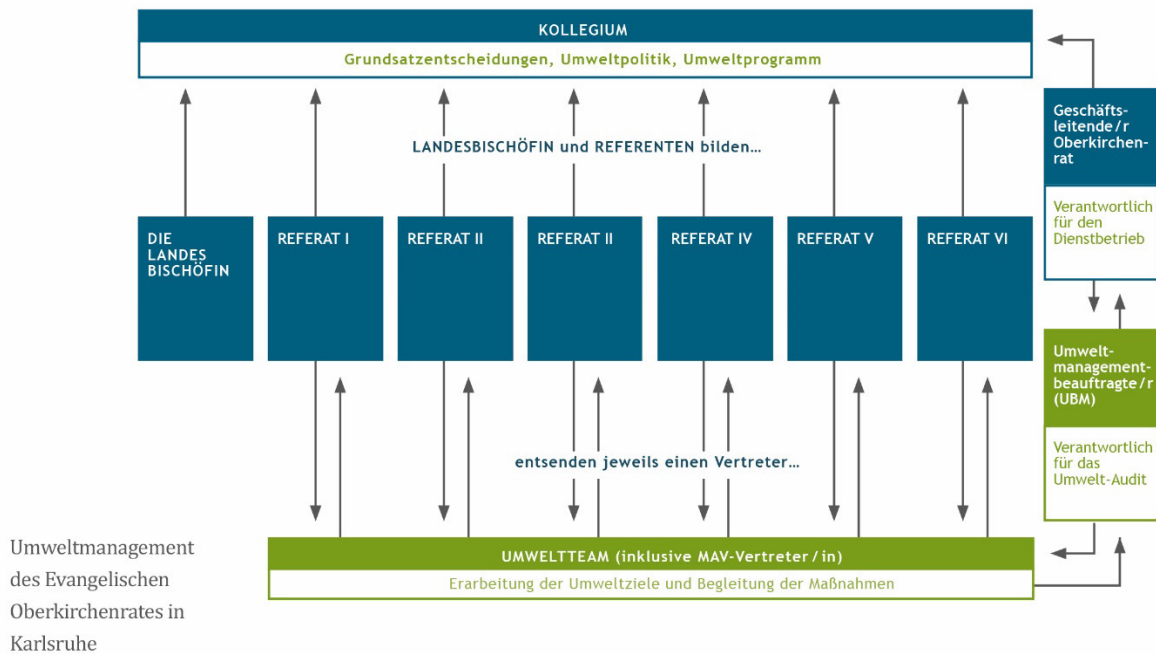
KOLLEGIUM

Grundsatzentscheidungen, Umweltpolitik, Umweltprogramm

LANDESBISCHÖFIN und REFERENTEN bilden...

DIE LANDES BISCHÖFIN

REFERAT I

REFERAT II

REFERAT II

REFERAT IV

REFERAT V

REFERAT VI

Geschäftsleitende / r Oberkirchenrat

Verantwortlich für den Dienstbetrieb

Umweltmanagementbeauftragte / r (UBM)

Verantwortlich für das Umwelt-Audit

entsenden jeweils einen Vertreter...

UMWELTTEAM (inklusive MAV-Vertreter / in)

Erarbeitung der Umweltziele und Begleitung der Maßnahmen

Umweltmanagement des Evangelischen Oberkirchenrates in Karlsruhe